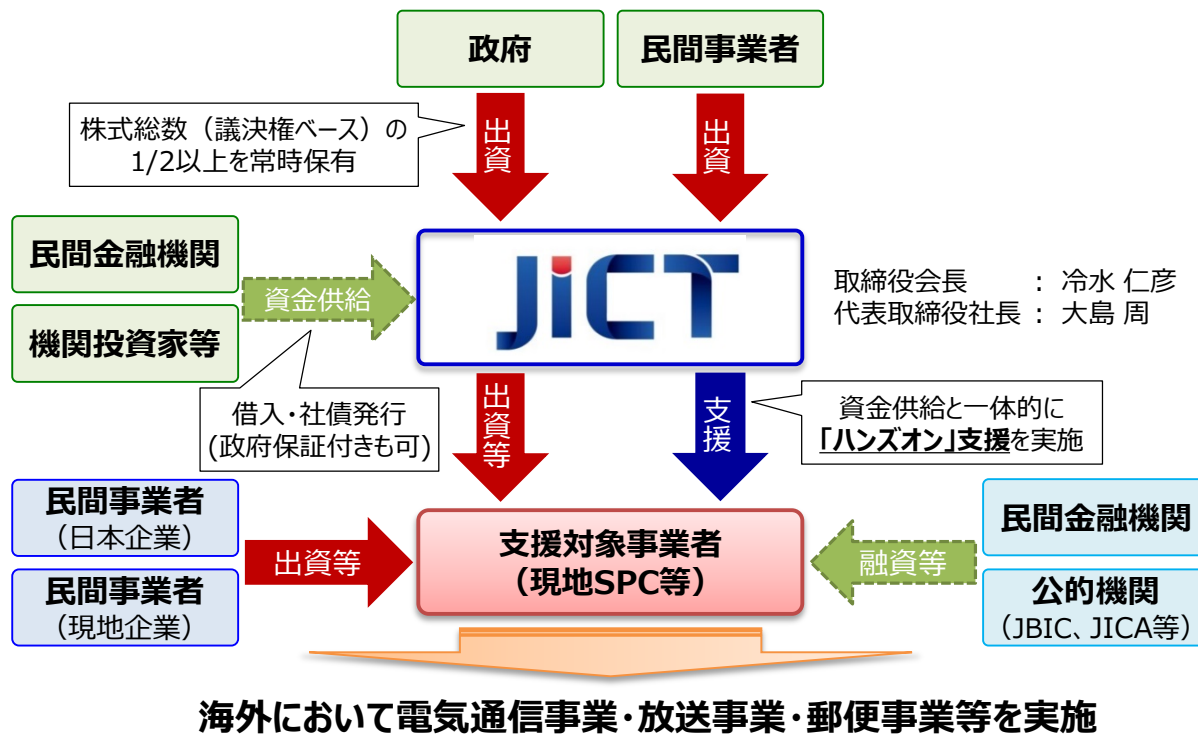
政府

民間事業者

株式総数（議決権ベース）の 1/2以上を常時保有

出資

出資

民間金融機関

機関投資家等

資金供給

JICT

取締役会長　　：冷水 仁彦
代表取締役社長：大島 周

借入・社債発行 (政府保証付きも可)

出資等

支援

資金供給と一体的に 「ハンズオン」支援を実施

民間事業者 （日本企業）

民間事業者 （現地企業）

出資等

支援対象事業者 （現地SPC等）

融資等

民間金融機関

公的機関 （JBIC、JICA等）

海外において電気通信事業・放送事業・郵便事業等を実施